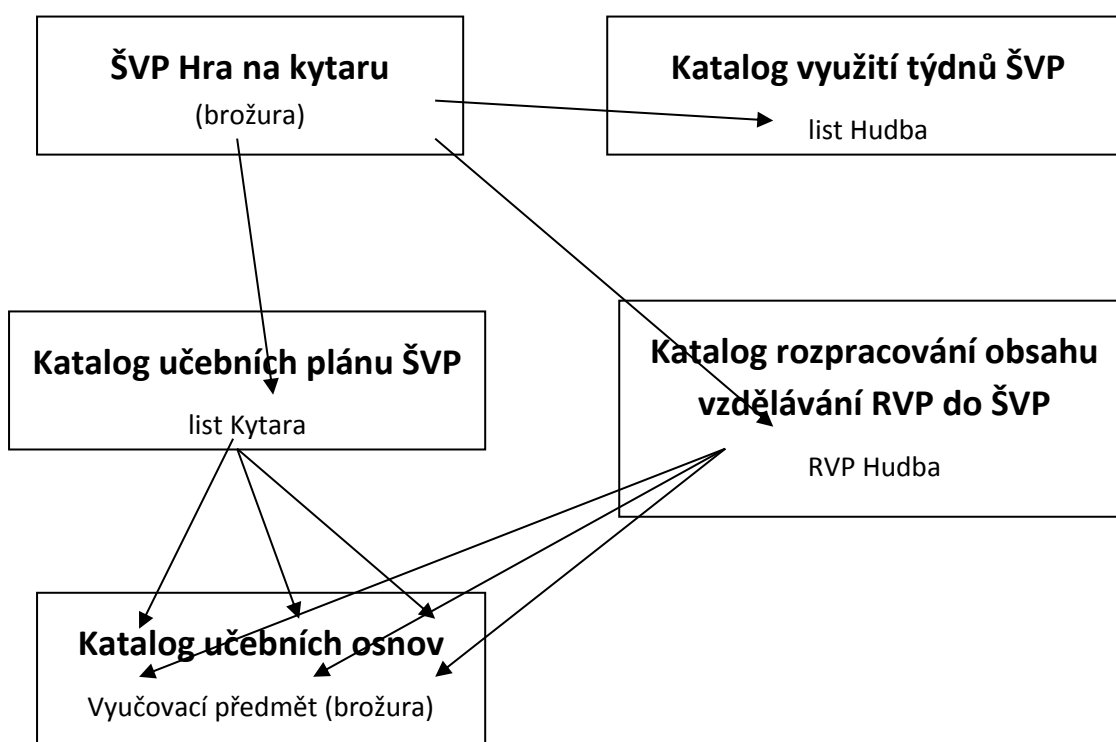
ŠVP Hra na kytaru
(brožura)

Katalog využití týdnů ŠVP
list Hudba

Katalog učebních plánu ŠVP
list Kytara

Katalog rozpracování obsahu vzdělávání RVP do ŠVP
RVP Hudba

Katalog učebních osnov
Vyučovací předmět (brožura)